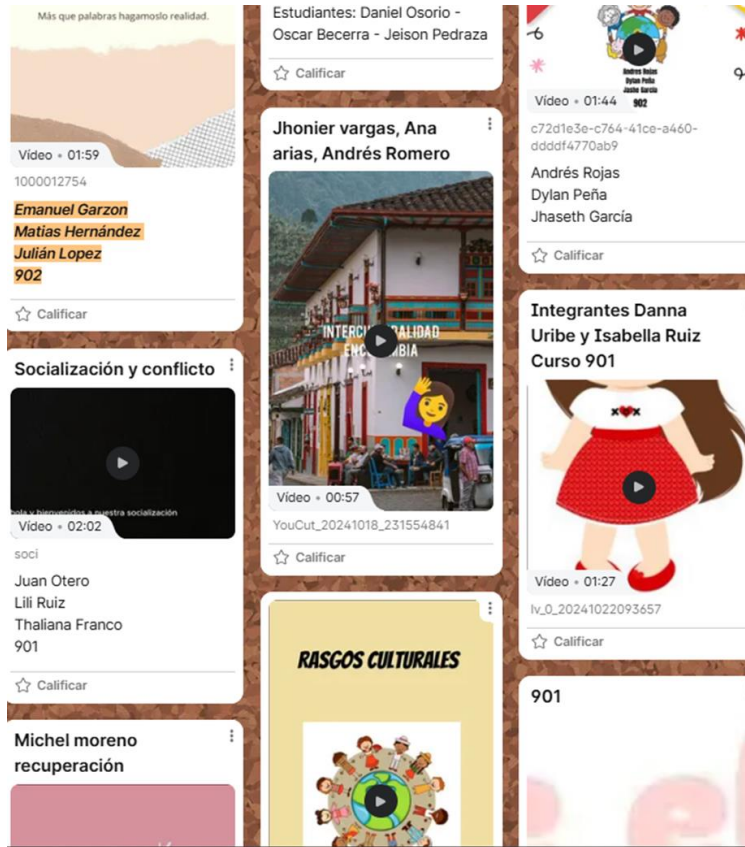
Más que palabras hagamoslo realidad.

Vídeo • 01:59

1000012754

Emanuel Garzon
Matias Hernández
Julián Lopez
902

Calificar

Socialización y conflicto

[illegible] y bienvenidos a nuestra socialización

Vídeo • 02:02

soci

Juan Otero
Lili Ruiz
Thaliana Franco
901

Calificar

Michel moreno recuperación

Estudiantes: Daniel Osorio - Oscar Becerra - Jeison Pedraza

Calificar

Jhonier vargas, Ana arias, Andrés Romero

INTERC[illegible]ALIDAD EN C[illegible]MBIA

Vídeo • 00:57

YouCut_20241018_231554841

Calificar

RASGOS CULTURALES

Andres Rojas
Dylan Peña
Jashe Garcia
902

Vídeo • 01:44

c72d1e3e-c764-41ce-a460-ddddf4770ab9

Andrés Rojas
Dylan Peña
Jhaseth García

Calificar

Integrantes Danna Uribe y Isabella Ruiz Curso 901

Vídeo • 01:27

lv_0_20241022093657

Calificar

901